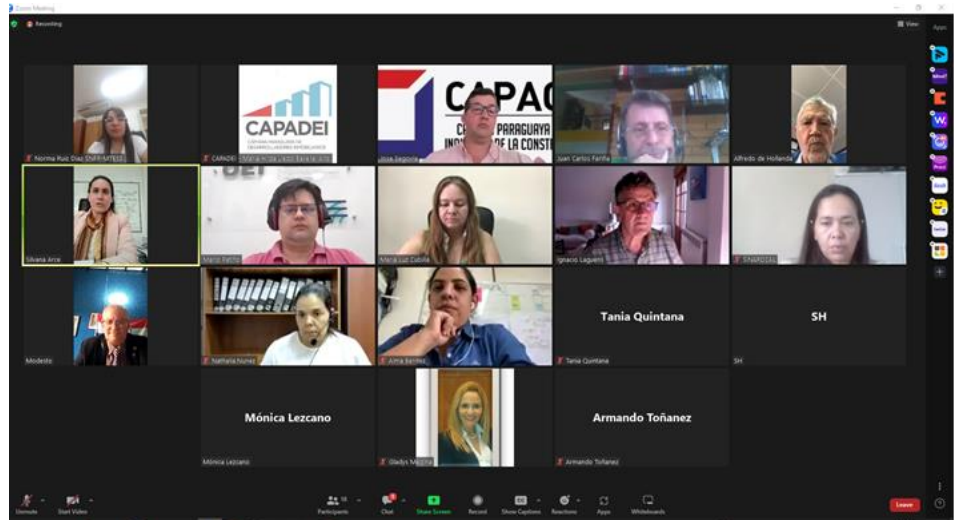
Zoom Meeting

Recording

View

Apps

Norma Ruiz Díaz SNPP-MTESS

CAPADEI

CAPADEI

José Segovia

CAPAC

CÁMARA PARAGUAYA DE LA INDUSTRIA DE LA CONSTRUCCIÓN

Juan Carlos Fariña

Alfredo de Hollanda

Silvana Arce

Mario Fatecha

María Luz Cubilla

Ignacio Laguero

SINAFOCAL

Modesto

Nathalia Nunez

Alma Benítez

Tania Quintana

Tania Quintana

SH

SH

Mónica Lezcano

Mónica Lezcano

Gladys Medina

Armando Toñanez

Armando Toñanez

Unmute

Start Video

Participants

Chat

Share Screen

Record

Show Captions

Reactions

Apps

Whiteboards

Leave